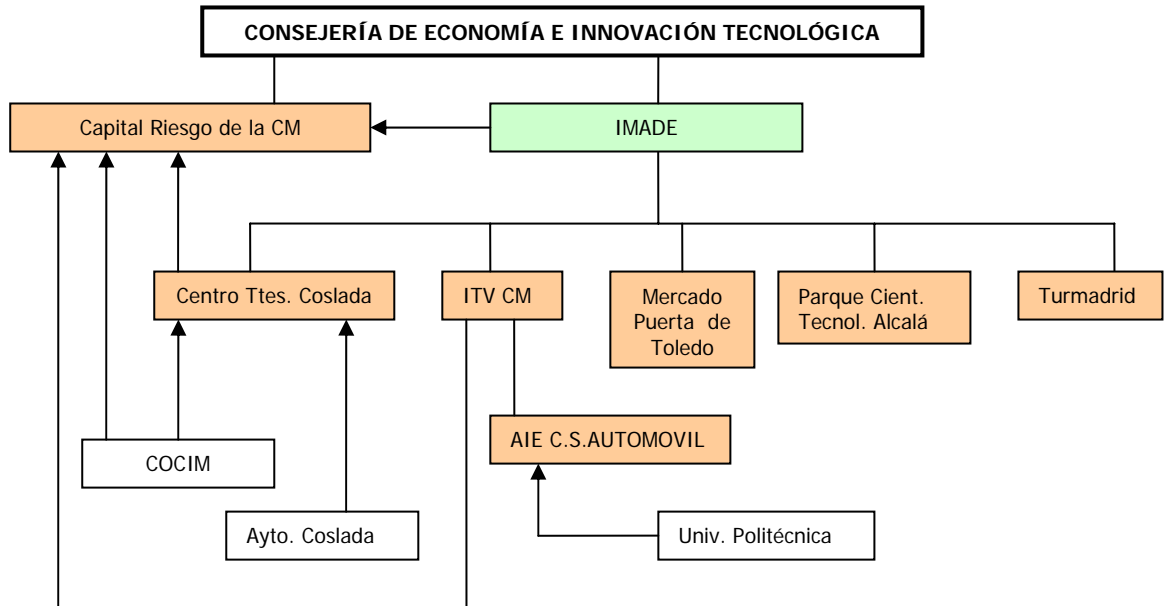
CONSEJERÍA DE ECONOMÍA E INNOVACIÓN TECNOLÓGICA

Capital Riesgo de la CM

IMADE

Centro Ttes. Coslada

ITV CM

Mercado Puerta de Toledo

Parque Cient. Tecnol. Alcalá

Turmadrid

AIE C.S.AUTOMOVIL

COCIM

Ayto. Coslada

Univ. Politécnica